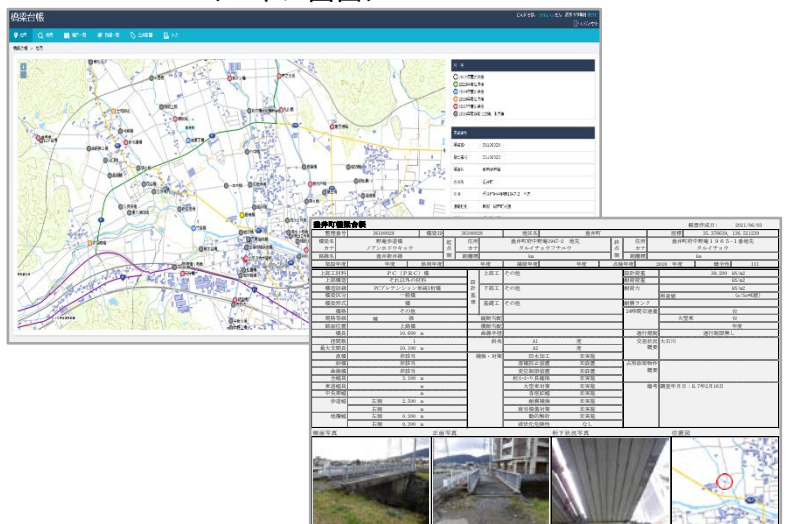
橋梁台帳

地図
検索
橋梁一覧
台帳一覧
点検履歴

凡例

基本情報

豊井町橋梁台帳

帳票作成日：　2021/06/01

| 管理番号 | 00000026 | 橋梁ID | 00000026 | 路線名 | 豊井町 | 座標 | 35.378628, 136.521230 |
|---|---|---|---|---|---|---|---|
| 橋梁名 | 野尻沢道橋 | 起点 | 住所 | 豊井町府中野町2947-2 地先 | 終点 | 住所 | 豊井町府中野町1963-1 番地先 |
| カナ | ノジリサワミチハシ | | カナ | タルイチョウフチュウ | | カナ | タルイチョウ |
| 路線名 | 豊井新林線 | | 緯度経度 | km | | 緯度経度 | km |

| 上部工材料 | PC（PRC）橋 | 上部工 | その他 | 設計荷重 | 20.200 kN/m2 |
|---|---|---|---|---|---|
| 上部構造 | それ以外の材料 | 下部工 | その他 | 耐震荷重 | kN/m2 |
| 構造形式 | PCプレテンション単純T桁橋 | 基礎工 | その他 | 耐荷力 | kN/m2 |
| 橋梁区分 | 一般橋 | | | 耐震ランク | |
| 橋長 | 10.600 m | 斜角 | 41 度 | 24時間交通量 | 台 |
| 最大支間長 | 10.100 m | | 42 度 | 大型車 | 台 |
| 幅員 | 3.100 m | 排水・付帯 | 防水加工 未実施 | 迂回路 | 迂回路無し |

備考 調査年月日：R7年2月16日

横断写真　　正面写真　　桁下状況写真　　位置図